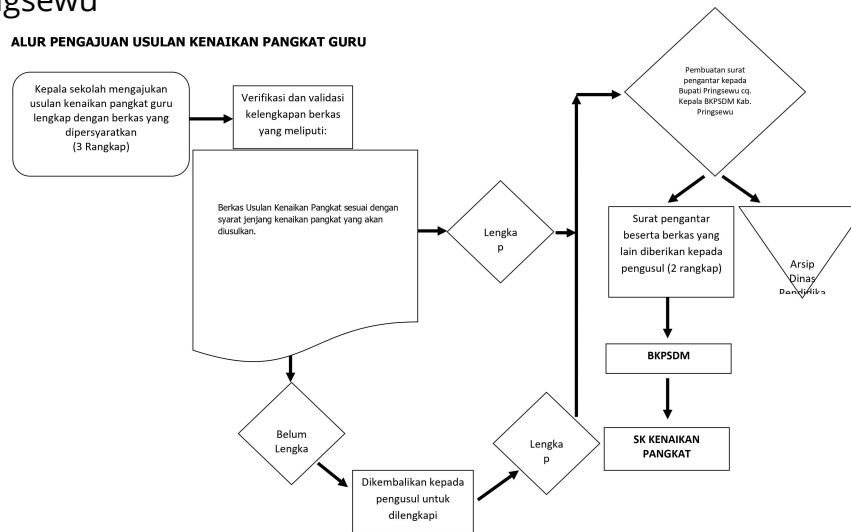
ngsewu

ALUR PENGAJUAN USULAN KENAIKAN PANGKAT GURU

Kepala sekolah mengajukan usulan kenaikan pangkat guru lengkap dengan berkas yang dipersyaratkan (3 Rangkap)

Verifikasi dan validasi kelengkapan berkas yang meliputi:

Berkas Usulan Kenaikan Pangkat sesuai dengan syarat jenjang kenaikan pangkat yang akan diusulkan.

Lengka p

Pembuatan surat pengantar kepada Bupati Pringsewu cq. Kepala BKPSDM Kab. Pringsewu

Surat pengantar beserta berkas yang lain diberikan kepada pengusul (2 rangkap)

Arsip Dinas Pendidika

BKPSDM

SK KENAIKAN PANGKAT

Belum Lengka

Dikembalikan kepada pengusul untuk dilengkapi

Lengka p